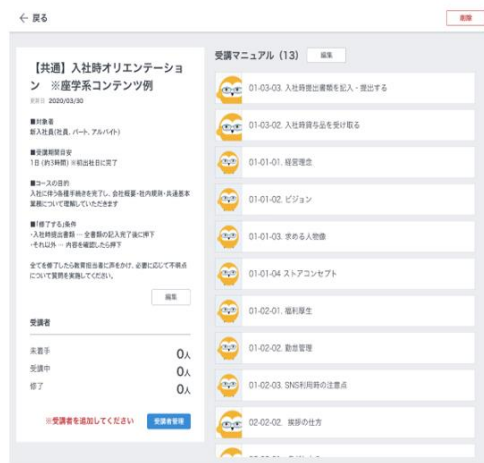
← 戻る

削除

【共通】入社時オリエンテーション ※座学系コンテンツ例

更新日 2020/03/30

■対象者
新入社員(社員、パート、アルバイト)

■受講期間目安
1日 (約3時間) ※初出社日に完了

■コースの目的
入社に伴う各種手続きを完了し、会社概要・社内規則・共通基本業務について理解していただきます

■「修了する」条件
・入社時提出書類 … 全書類の記入完了後に押下
・それ以外 … 内容を確認したら押下

全てを修了したら教育担当者に声をかけ、必要に応じて不明点について質問を実施してください。

編集

受講者

未着手 0人
受講中 0人
修了 0人

※受講者を追加してください

受講者管理

受講マニュアル (13) 編集

01-03-03. 入社時提出書類を記入・提出する

01-03-02. 入社時貸与品を受け取る

01-01-01. 経営理念

01-01-02. ビジョン

01-01-03. 求める人物像

01-01-04. ストアコンセプト

01-02-01. 福利厚生

01-02-02. 勤怠管理

01-02-03. SNS利用時の注意点

02-02-02. 挨拶の仕方

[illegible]